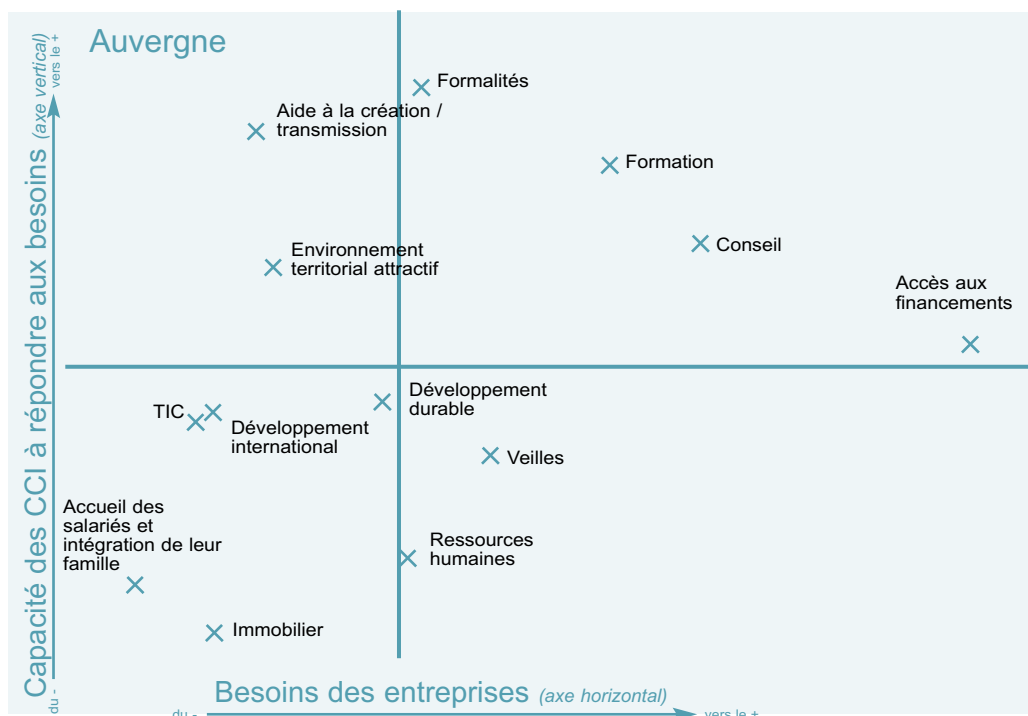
Auvergne

Capacité des CCI à répondre aux besoins (axe vertical)

vers le +

du -

Formalités

Aide à la création / transmission

Formation

Environnement territorial attractif

Conseil

Accès aux financements

TIC

Développement international

Développement durable

Veilles

Accueil des salariés et intégration de leur famille

Ressources humaines

Immobilier

Besoins des entreprises (axe horizontal)

du -

vers le +